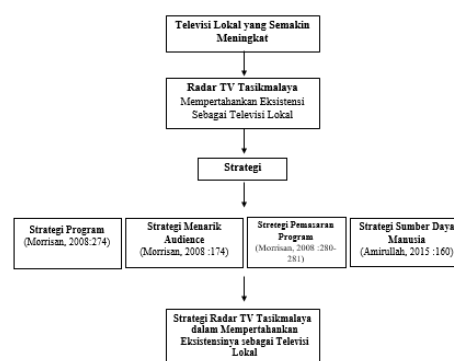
Televisi Lokal yang Semakin Meningkat

Radar TV Tasikmalaya
Mempertahankan Eksistensi Sebagai Televisi Lokal

Strategi

Strategi Program
(Morrisan, 2008:274)

Strategi Menarik Audience
(Morrisan, 2008 :174)

Stretegi Pemasaran Program
(Morrisan, 2008 :280-281)

Strategi Sumber Daya Manusia
(Amirullah, 2015 :160)

Strategi Radar TV Tasikmalaya dalam Mempertahankan Eksistensinya sebagai Televisi Lokal